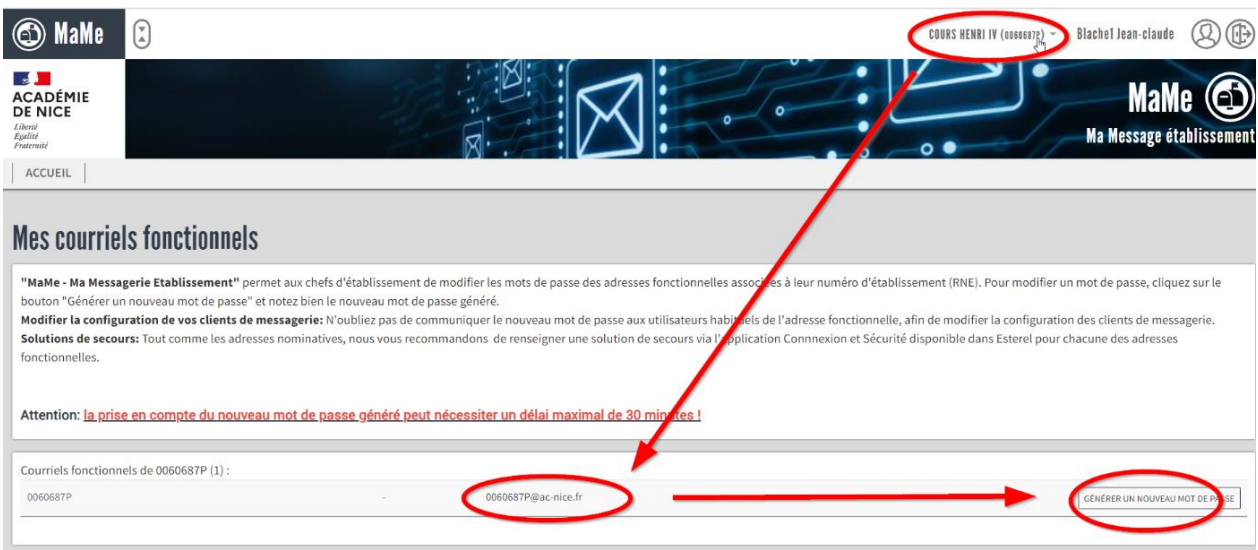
MaMe

COURS HENRI IV (0060687P) Blachel Jean-claude

ACADÉMIE DE NICE
Liberté
Égalité
Fraternité

MaMe
Ma Message établissement

ACCUEIL

Mes courriels fonctionnels

"MaMe - Ma Messagerie Etablissement" permet aux chefs d'établissement de modifier les mots de passe des adresses fonctionnelles associées à leur numéro d'établissement (RNE). Pour modifier un mot de passe, cliquez sur le bouton "Générer un nouveau mot de passe" et notez bien le nouveau mot de passe généré.
Modifier la configuration de vos clients de messagerie: N'oubliez pas de communiquer le nouveau mot de passe aux utilisateurs habituels de l'adresse fonctionnelle, afin de modifier la configuration des clients de messagerie.
Solutions de secours: Tout comme les adresses nominatives, nous vous recommandons de renseigner une solution de secours via l'application Connnexion et Sécurité disponible dans Esterel pour chacune des adresses fonctionnelles.

Attention: la prise en compte du nouveau mot de passe généré peut nécessiter un délai maximal de 30 minutes !

Courriels fonctionnels de 0060687P (1) :

0060687P - 0060687P@ac-nice.fr GÉNÉRER UN NOUVEAU MOT DE PASSE